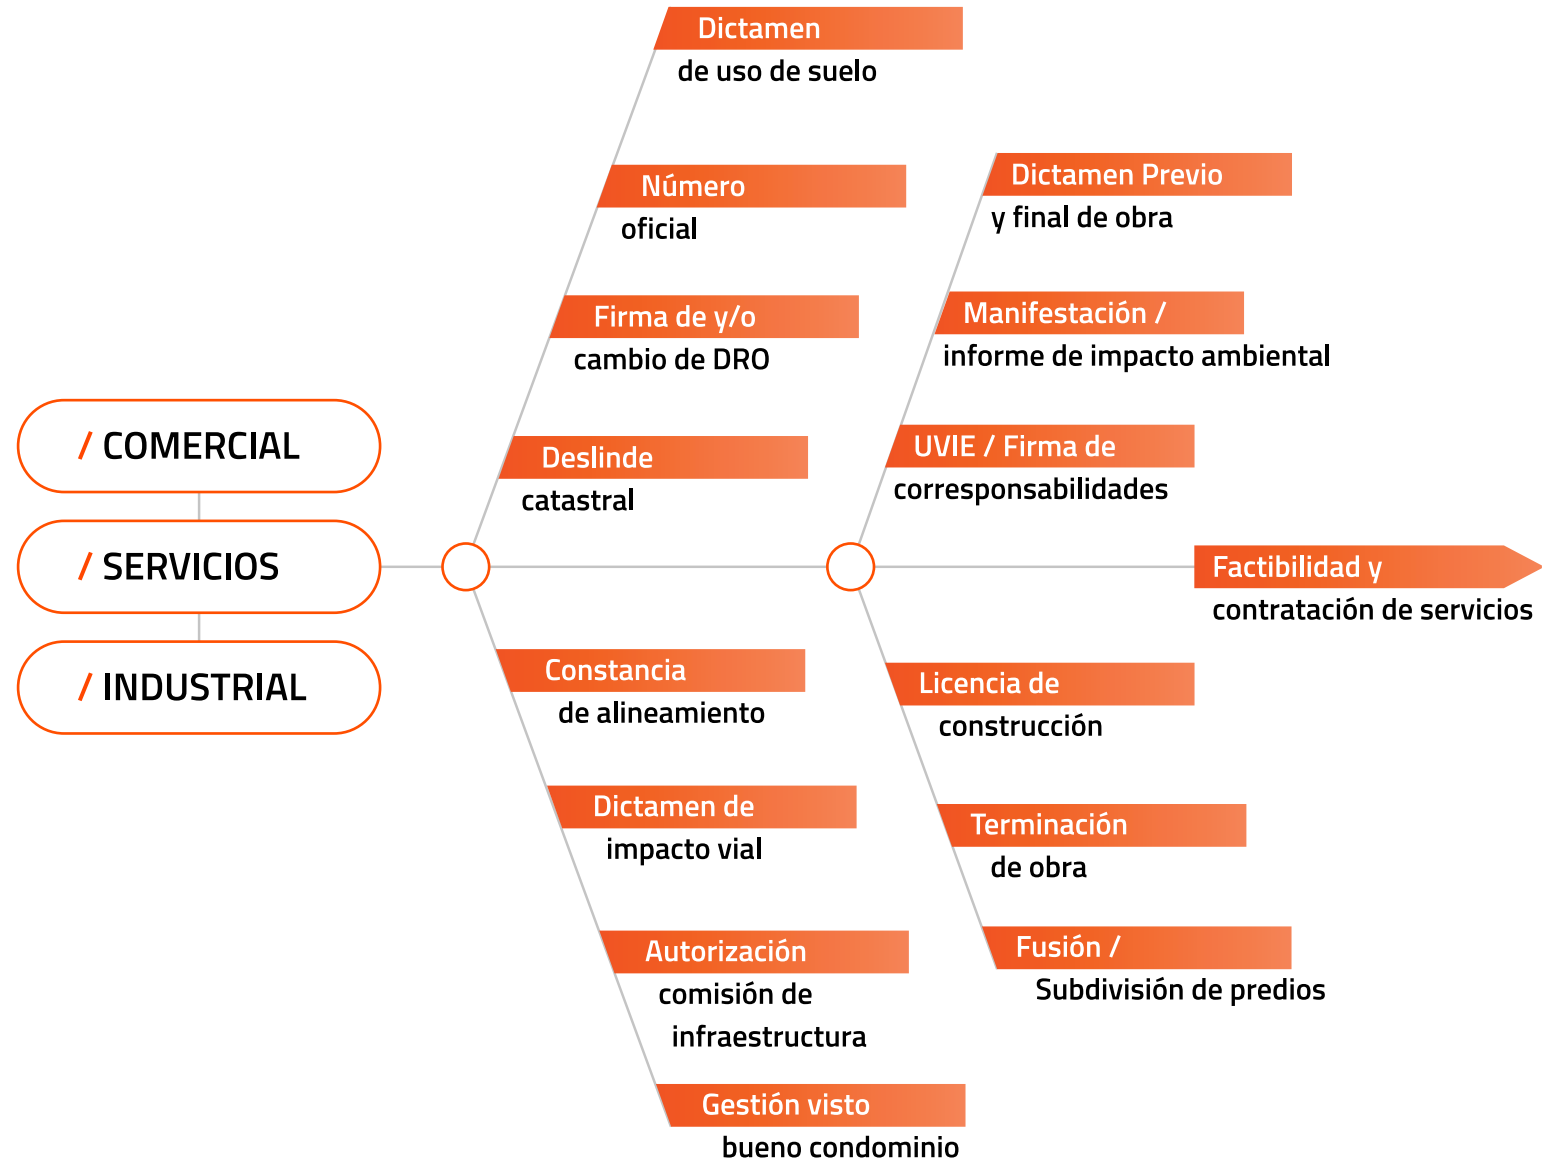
/ COMERCIAL

/ SERVICIOS

/ INDUSTRIAL

Dictamen de uso de suelo

Número oficial

Firma de y/o cambio de DRO

Deslinde catastral

Constancia de alineamiento

Dictamen de impacto vial

Autorización comisión de infraestructura

Gestión visto bueno condominio

Dictamen Previo y final de obra

Manifestación / informe de impacto ambiental

UVIE / Firma de corresponsabilidades

Factibilidad y contratación de servicios

Licencia de construcción

Terminación de obra

Fusión / Subdivisión de predios